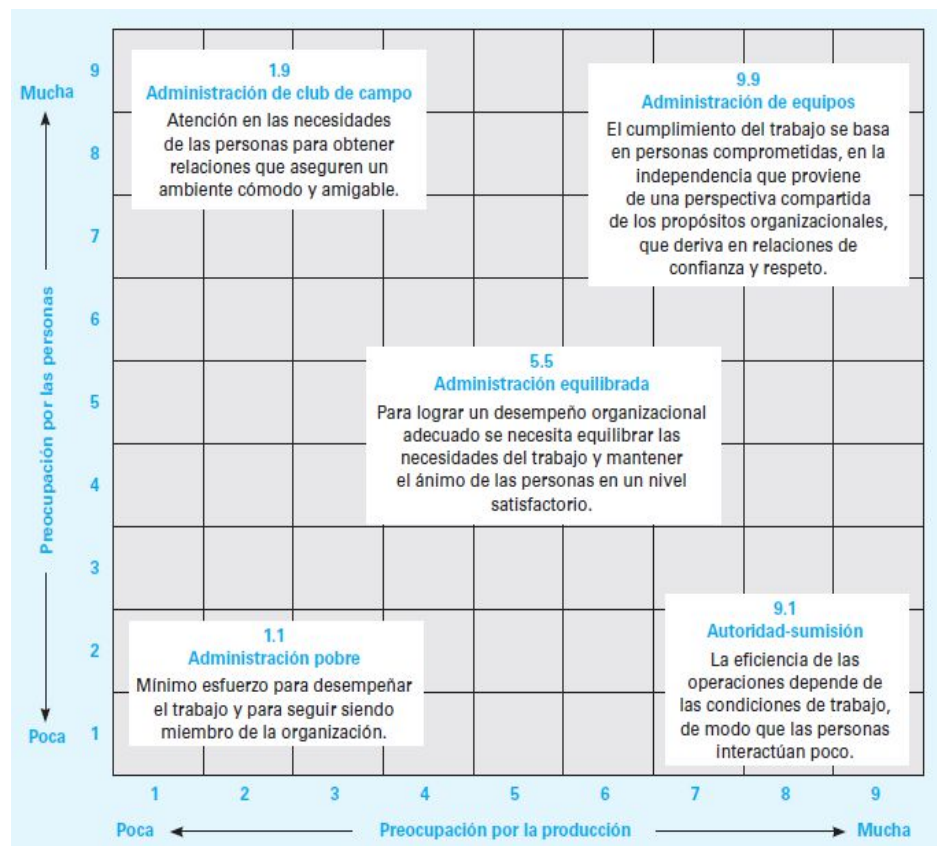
Mucha

Preocupación por las personas

Poca

9
8
7
6
5
4
3
2
1

1.9
Administración de club de campo
Atención en las necesidades de las personas para obtener relaciones que aseguren un ambiente cómodo y amigable.

9.9
Administración de equipos
El cumplimiento del trabajo se basa en personas comprometidas, en la independencia que proviene de una perspectiva compartida de los propósitos organizacionales, que deriva en relaciones de confianza y respeto.

5.5
Administración equilibrada
Para lograr un desempeño organizacional adecuado se necesita equilibrar las necesidades del trabajo y mantener el ánimo de las personas en un nivel satisfactorio.

1.1
Administración pobre
Mínimo esfuerzo para desempeñar el trabajo y para seguir siendo miembro de la organización.

9.1
Autoridad-sumisión
La eficiencia de las operaciones depende de las condiciones de trabajo, de modo que las personas interactúan poco.

1 2 3 4 5 6 7 8 9

Poca    Preocupación por la producción    Mucha